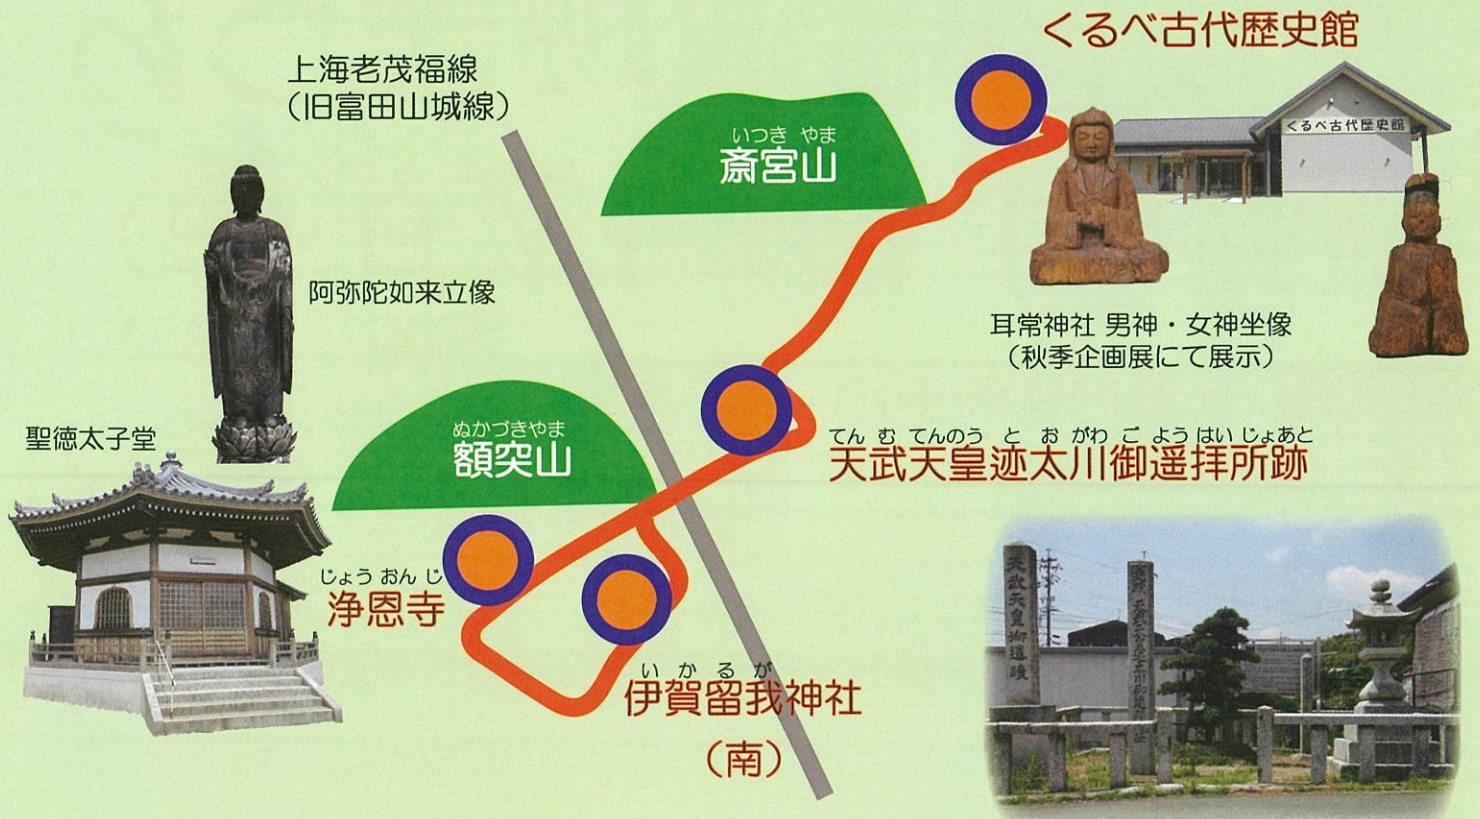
くるべ古代歴史館

上海老茂福線
（旧富田山城線）

いつきやま
斎宮山

くるべ古代歴史館

阿弥陀如来立像

耳常神社 男神・女神坐像
（秋季企画展にて展示）

聖徳太子堂

ぬかづきやま
額突山

てんむてんのうとおがわごようはいじょあと
天武天皇迹太川御遥拝所跡

じょうおんじ
浄恩寺

いかるが
伊賀留我神社
（南）

天武天皇御遺蹟

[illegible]